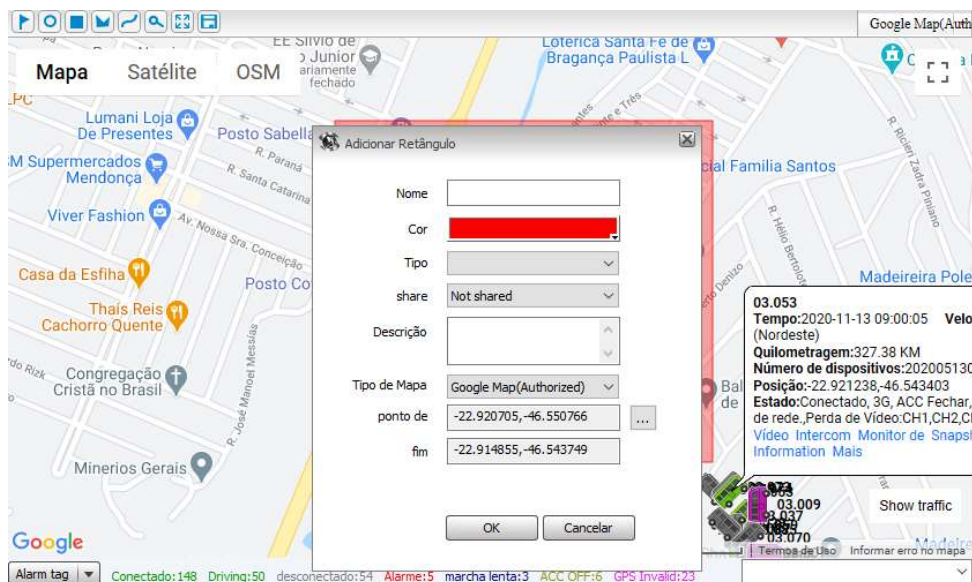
Google Map(Auth

Mapa Satélite OSM

EE Silvio de
Junior
ariamente fechado
Lotérica Santa Fé de Bragança Paulista L

Lumani Loja De Presentes
Posto Sabella
R. Paraná
R. Santa Catarina
M Supermercados Mendonça
Viver Fashion
Av. Nossa Sra. Conceição
Casa da Esfiha
Posto Co
Thais Reis Cachorro Quente
Congregação Cristã no Brasil
R. José Manoel Messias
Minerios Gerais
cial Familia Santos
R. Hélio Bertolo
R. Ricieri Zadra Piniano
Madeireira Pole
Bal de

Adicionar Retângulo

Nome
Cor
Tipo
share Not shared
Descrição
Tipo de Mapa Google Map(Authorized)
ponto de -22.920705,-46.550766 ...
fim -22.914855,-46.543749

OK Cancelar

03.053
Tempo:2020-11-13 09:00:05 Velo
(Nordeste)
Quilometragem:327.38 KM
Número de dispositivos:20200513
Posição:-22.921238,-46.543403
Estado:Conectado, 3G, ACC Fechar, de rede.,Perda de Vídeo:CH1,CH2,C
Vídeo Intercom Monitor de Snaps
Information Mais

03.009
03.037
03.070

Show traffic

Google
Termos de Uso Informar erro no mapa

Alarm tag Conectado:148 Driving:50 desconectado:54 Alarme:5 marcha lenta:3 ACC OFF:6 GPS Invalid:23